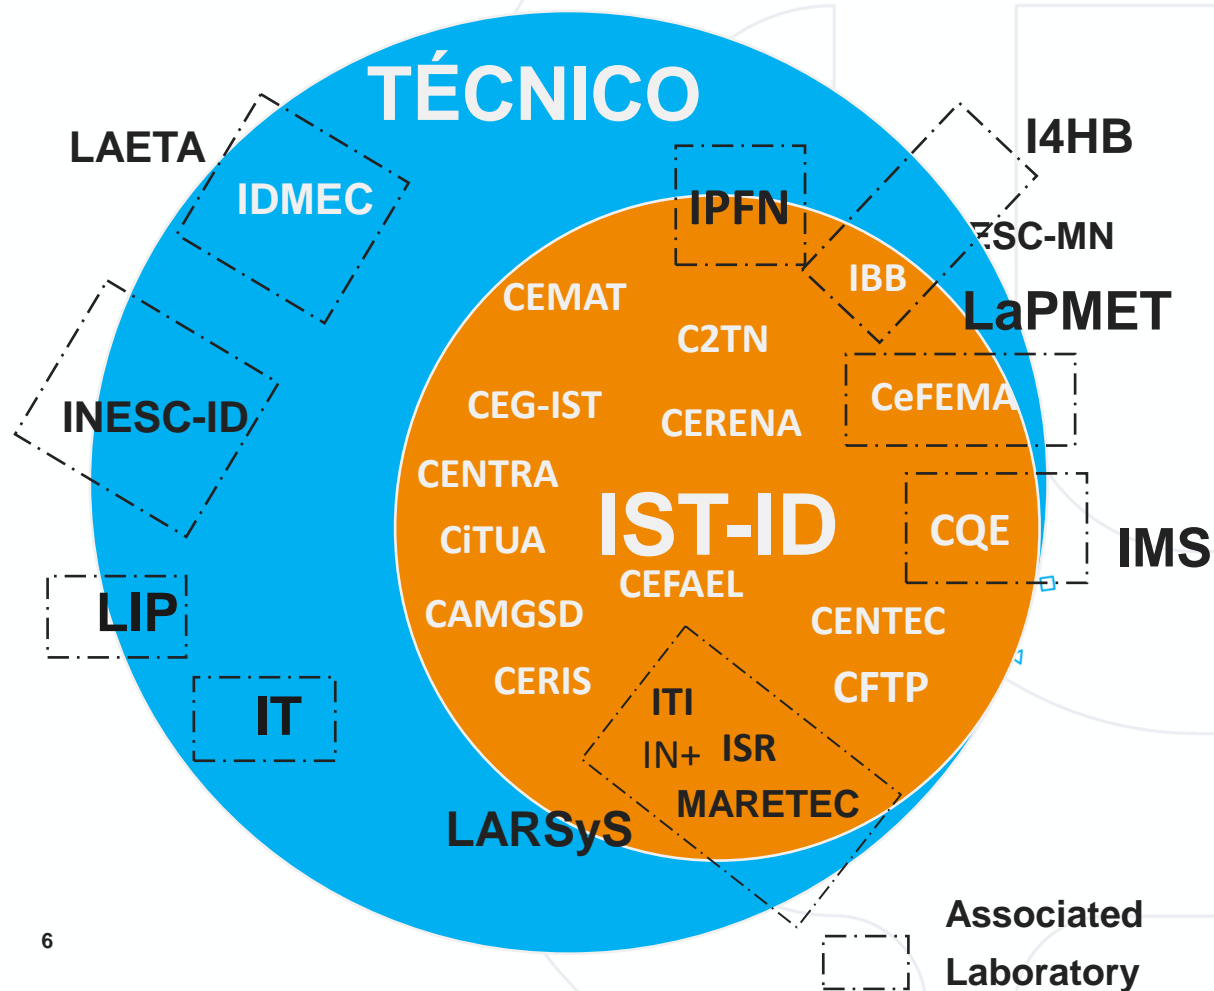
TÉCNICO

LAETA

IDMEC

IPFN

I4HB

ESC-MN

IBB

LaPMET

CEMAT

C2TN

CeFEMA

INESC-ID

CEG-IST

CERENA

CENTRA

IST-ID

CQE

IMS

CiTUA

CEFAEL

LIP

CAMGSD

CENTEC

CERIS

CFTP

IT

ITI

IN+

ISR

MARETEC

LARSyS

Associated Laboratory

6